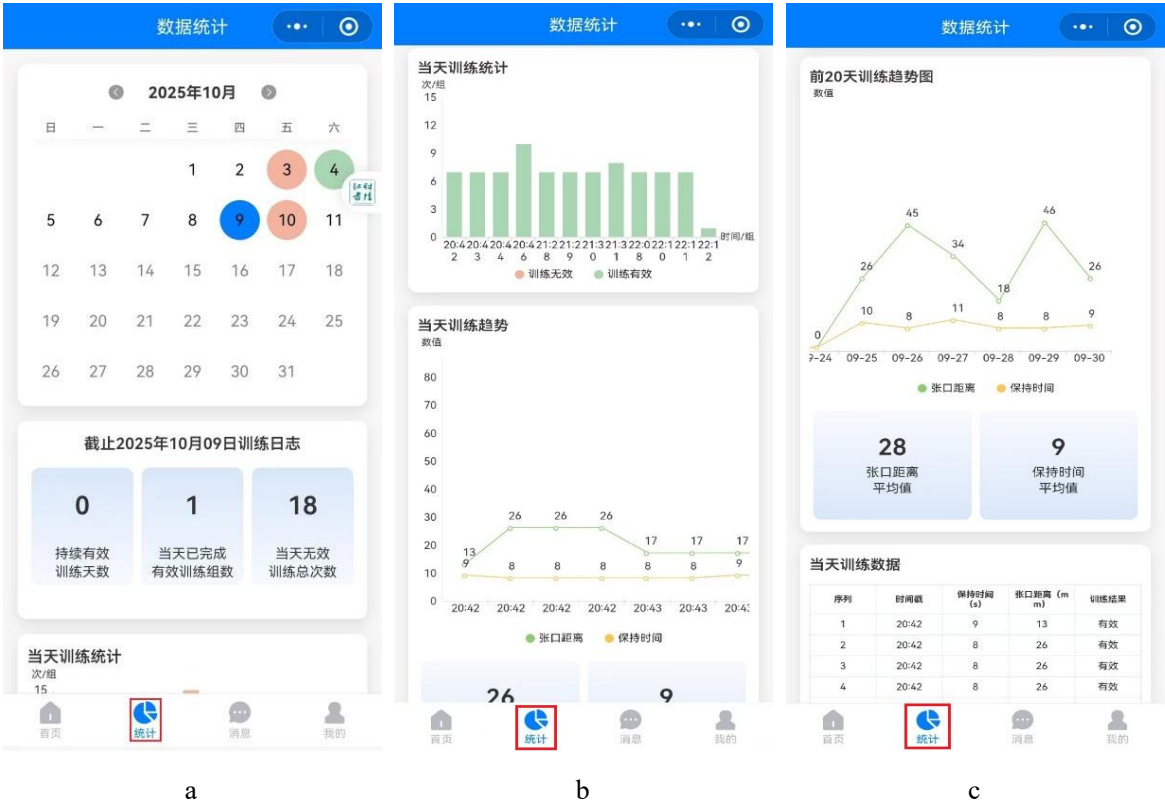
数据统计

2025年10月

| 日 | 一 | 二 | 三 | 四 | 五 | 六 |
|---|---|---|---|---|---|---|
| | | | 1 | 2 | 3 | 4 |
| 5 | 6 | 7 | 8 | 9 | 10 | 11 |
| 12 | 13 | 14 | 15 | 16 | 17 | 18 |
| 19 | 20 | 21 | 22 | 23 | 24 | 25 |
| 26 | 27 | 28 | 29 | 30 | 31 | |

截止2025年10月09日训练日志

0
持续有效训练天数

1
当天已完成有效训练组数

18
当天无效训练总次数

当天训练统计
次/组
15

首页 统计 消息 我的

a

数据统计

当天训练统计
次/组
15
12
9
6
3
0
20:42 20:43 20:44 20:46 21:28 21:29 21:30 21:31 21:38 22:00 22:11 22:12
时间/组
训练无效 训练有效

当天训练趋势
数值
80
70
60
50
40
30
20
10
0
13 26 26 26 17 17 17
9 8 8 8 8 8 9
20:42 20:42 20:42 20:42 20:43 20:43 20:43
张口距离 保持时间

26 9

首页 统计 消息 我的

b

数据统计

前20天训练趋势图
数值
0 26 45 34 18 46 26
10 8 11 8 8 9
09-24 09-25 09-26 09-27 09-28 09-29 09-30
张口距离 保持时间

28
张口距离平均值

9
保持时间平均值

当天训练数据

| 序列 | 时间戳 | 保持时间(s) | 张口距离(mm) | 训练结果 |
|---|---|---|---|---|
| 1 | 20:42 | 9 | 13 | 有效 |
| 2 | 20:42 | 8 | 26 | 有效 |
| 3 | 20:42 | 8 | 26 | 有效 |
| 4 | 20:42 | 8 | 26 | 有效 |

首页 统计 消息 我的

c